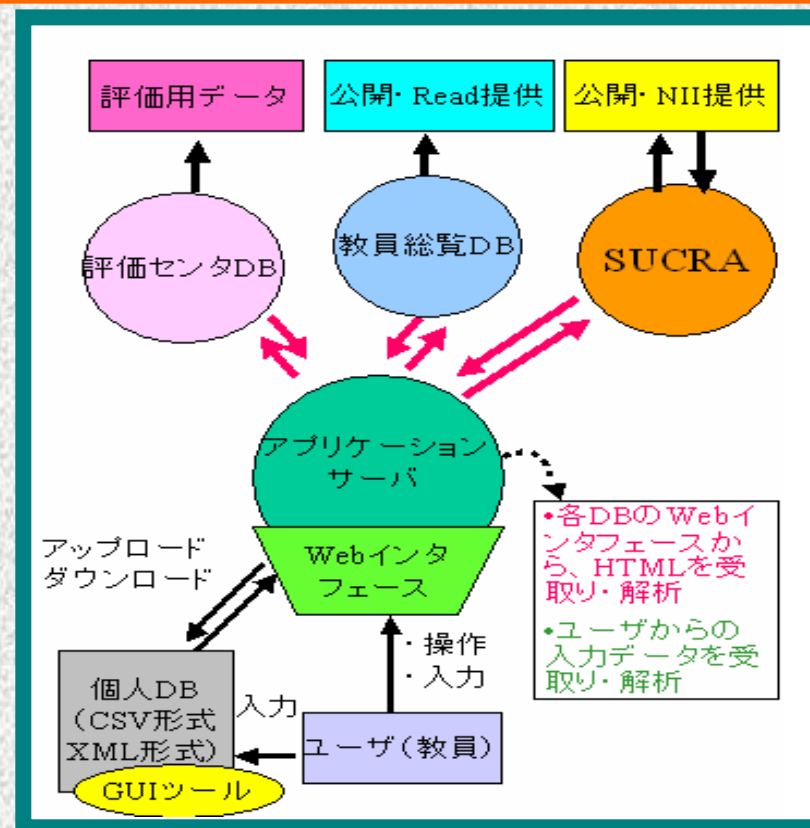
評価用データ

公開・Read提供

公開・NII提供

評価センタDB

教員総覧DB

SUCRA

アプリケーションサーバ

Webインタフェース

•各DBのWebインタフェースから、HTMLを受取り・解析

•ユーザからの入力データを受取り・解析

アップロード
ダウンロード

・操作
・入力

個人DB
(CSV形式
XML形式)

入力

ユーザ(教員)

GUIツール